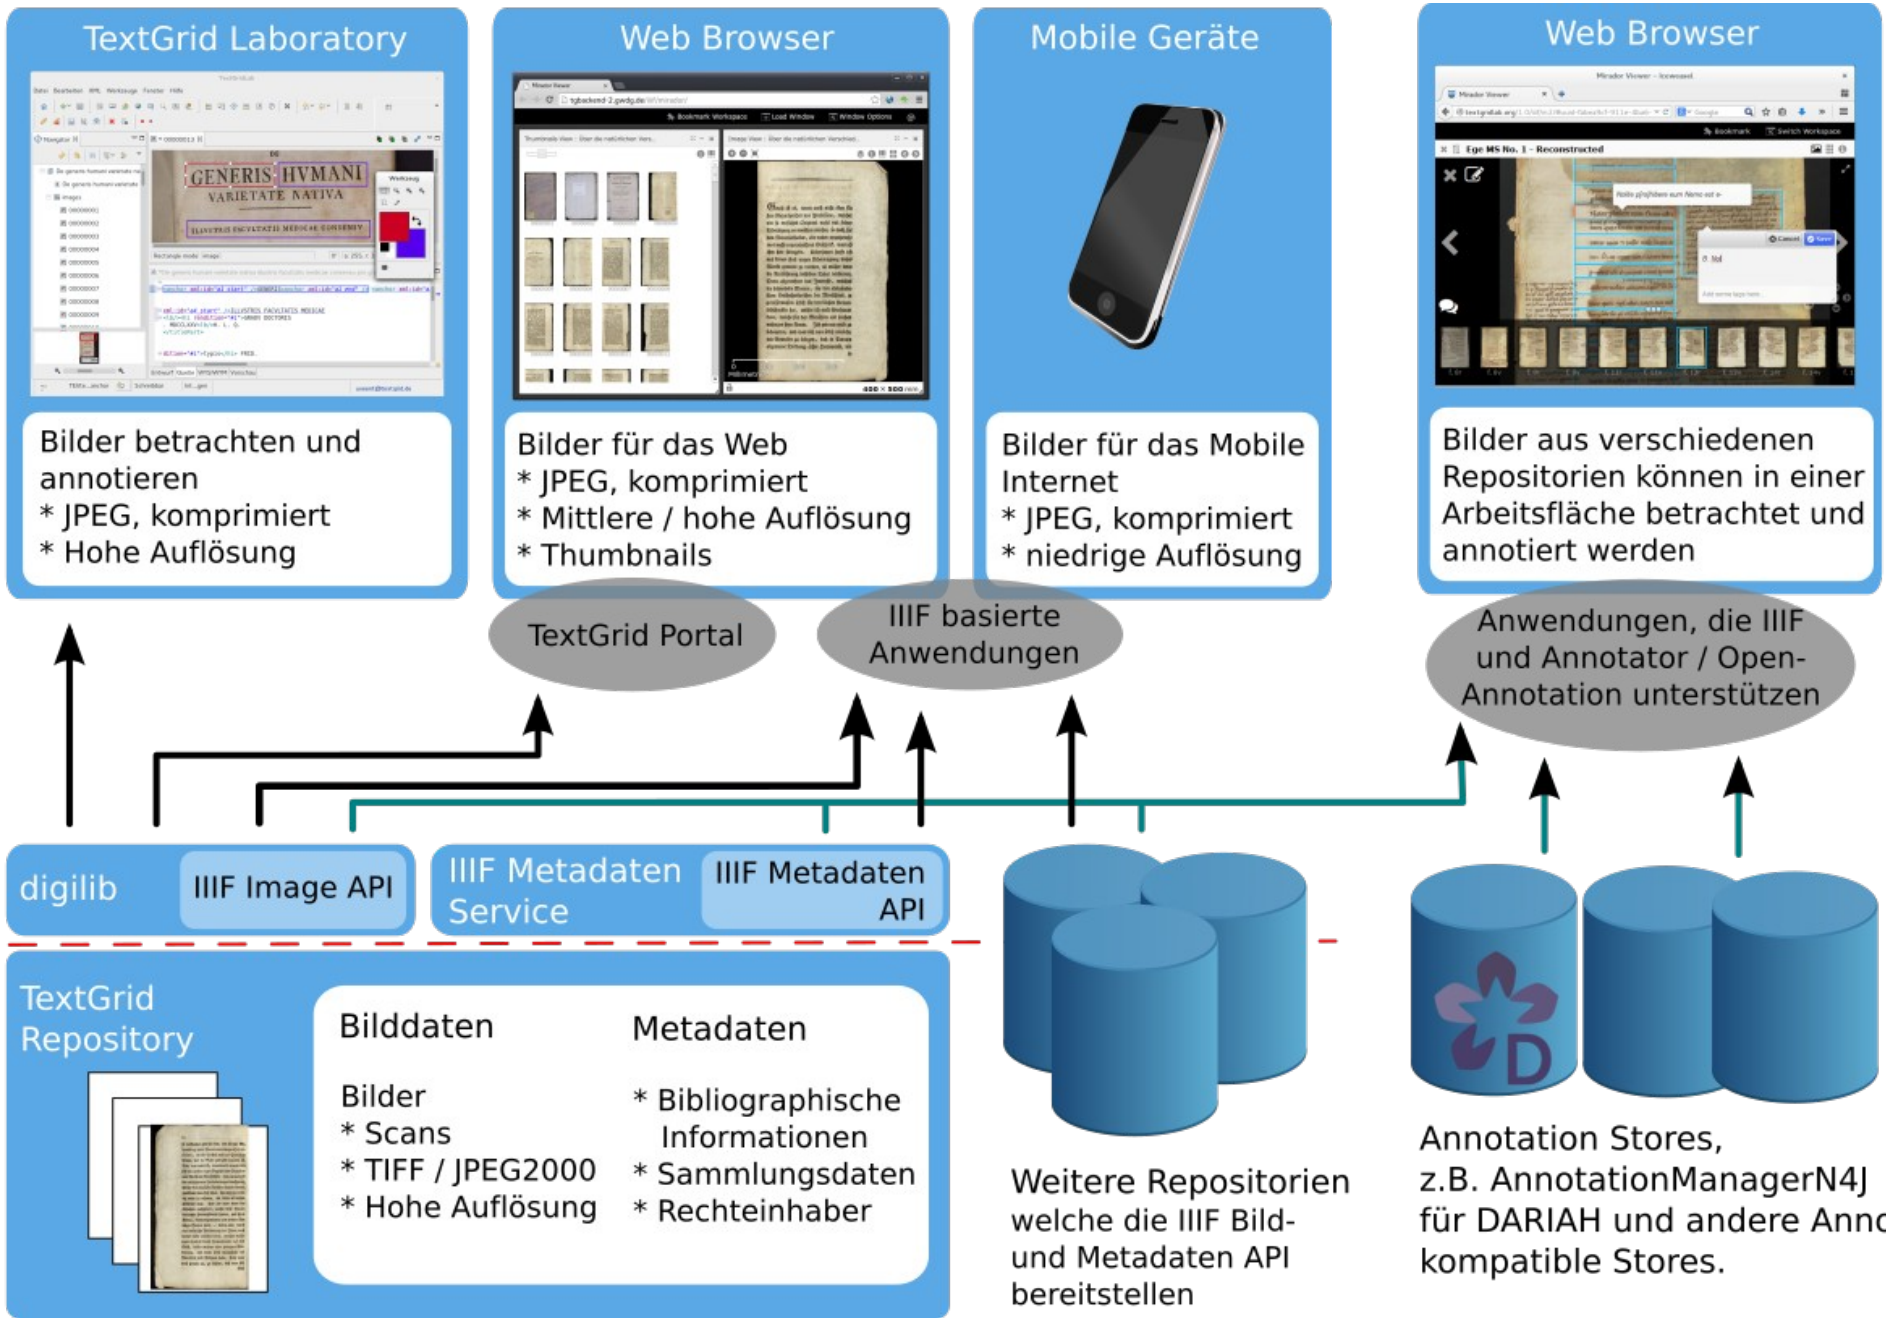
TextGrid Laboratory

Bilder betrachten und annotieren
* JPEG, komprimiert
* Hohe Auflösung

Web Browser

Bilder für das Web
* JPEG, komprimiert
* Mittlere / hohe Auflösung
* Thumbnails

Mobile Geräte

Bilder für das Mobile Internet
* JPEG, komprimiert
* niedrige Auflösung

Web Browser

Bilder aus verschiedenen Repositorien können in einer Arbeitsfläche betrachtet und annotiert werden

TextGrid Portal

IIIF basierte Anwendungen

Anwendungen, die IIIF und Annotator / Open-Annotation unterstützen

digilib

IIIF Image API

IIIF Metadaten Service

IIIF Metadaten API

TextGrid Repository

Bilddaten

Bilder
* Scans
* TIFF / JPEG2000
* Hohe Auflösung

Metadaten

* Bibliographische Informationen
* Sammlungsdaten
* Rechteinhaber

Weitere Repositorien welche die IIIF Bild- und Metadaten API bereitstellen

D

Annotation Stores, z.B. AnnotationManagerN4J für DARIAH und andere Ann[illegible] kompatible Stores.